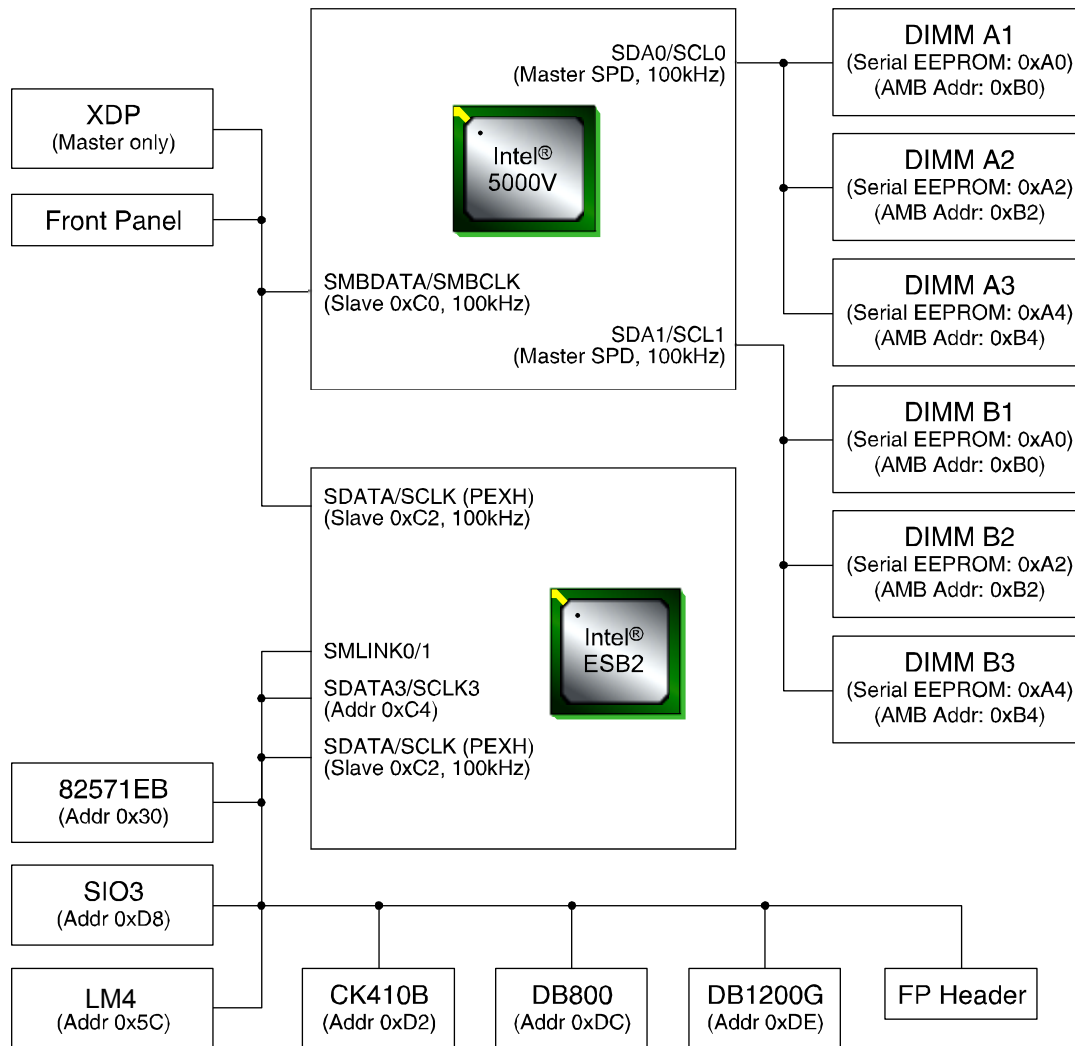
XDP
(Master only)

Front Panel

SDA0/SCL0
(Master SPD, 100kHz)

Intel®
5000V

SMBDATA/SMBCLK
(Slave 0xC0, 100kHz)

SDA1/SCL1
(Master SPD, 100kHz)

DIMM A1
(Serial EEPROM: 0xA0)
(AMB Addr: 0xB0)

DIMM A2
(Serial EEPROM: 0xA2)
(AMB Addr: 0xB2)

DIMM A3
(Serial EEPROM: 0xA4)
(AMB Addr: 0xB4)

DIMM B1
(Serial EEPROM: 0xA0)
(AMB Addr: 0xB0)

DIMM B2
(Serial EEPROM: 0xA2)
(AMB Addr: 0xB2)

DIMM B3
(Serial EEPROM: 0xA4)
(AMB Addr: 0xB4)

SDATA/SCLK (PEXH)
(Slave 0xC2, 100kHz)

SMLINK0/1

SDATA3/SCLK3
(Addr 0xC4)

SDATA/SCLK (PEXH)
(Slave 0xC2, 100kHz)

Intel®
ESB2

82571EB
(Addr 0x30)

SIO3
(Addr 0xD8)

LM4
(Addr 0x5C)

CK410B
(Addr 0xD2)

DB800
(Addr 0xDC)

DB1200G
(Addr 0xDE)

FP Header